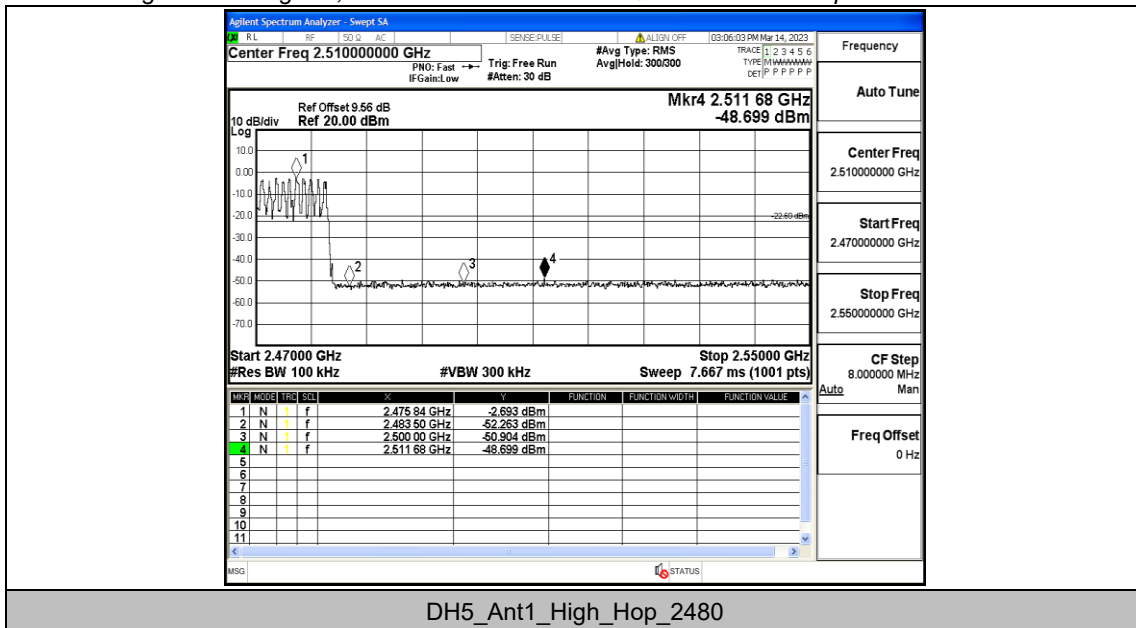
Agilent Spectrum Analyzer - Swept SA
RL RF 50 Ω AC SENSE:PULSE ALIGN OFF 03:06:03 PM Mar 14, 2023
Center Freq 2.510000000 GHz
PNO: Fast IFGain:Low
Trig: Free Run #Atten: 30 dB
#Avg Type: RMS Avg|Hold: 300/300
TRACE 1 2 3 4 5 6 TYPE M WWWWW DET P P P P P P
Frequency

Ref Offset 9.56 dB
10 dB/div Ref 20.00 dBm
Log
Mkr4 2.511 68 GHz
-48.699 dBm

10.0
0.00
-10.0
-20.0
-30.0
-40.0
-50.0
-60.0
-70.0
-22.69 dBm
1 2 3 4

Start 2.47000 GHz
#Res BW 100 kHz
#VBW 300 kHz
Stop 2.55000 GHz
Sweep 7.667 ms (1001 pts)

Auto Tune
Center Freq 2.510000000 GHz
Start Freq 2.470000000 GHz
Stop Freq 2.550000000 GHz
CF Step 8.000000 MHz Auto Man
Freq Offset 0 Hz

| MKR | MODE | TRC | SCL | X | Y | FUNCTION | FUNCTION WIDTH | FUNCTION VALUE |
|---|---|---|---|---|---|---|---|---|
| 1 | N | 1 | f | 2.475 84 GHz | -2.693 dBm | | | |
| 2 | N | 1 | f | 2.483 50 GHz | -52.263 dBm | | | |
| 3 | N | 1 | f | 2.500 00 GHz | -50.904 dBm | | | |
| 4 | N | 1 | f | 2.511 68 GHz | -48.699 dBm | | | |
| 5 | | | | | | | | |
| 6 | | | | | | | | |
| 7 | | | | | | | | |
| 8 | | | | | | | | |
| 9 | | | | | | | | |
| 10 | | | | | | | | |
| 11 | | | | | | | | |

MSG STATUS

DH5_Ant1_High_Hop_2480